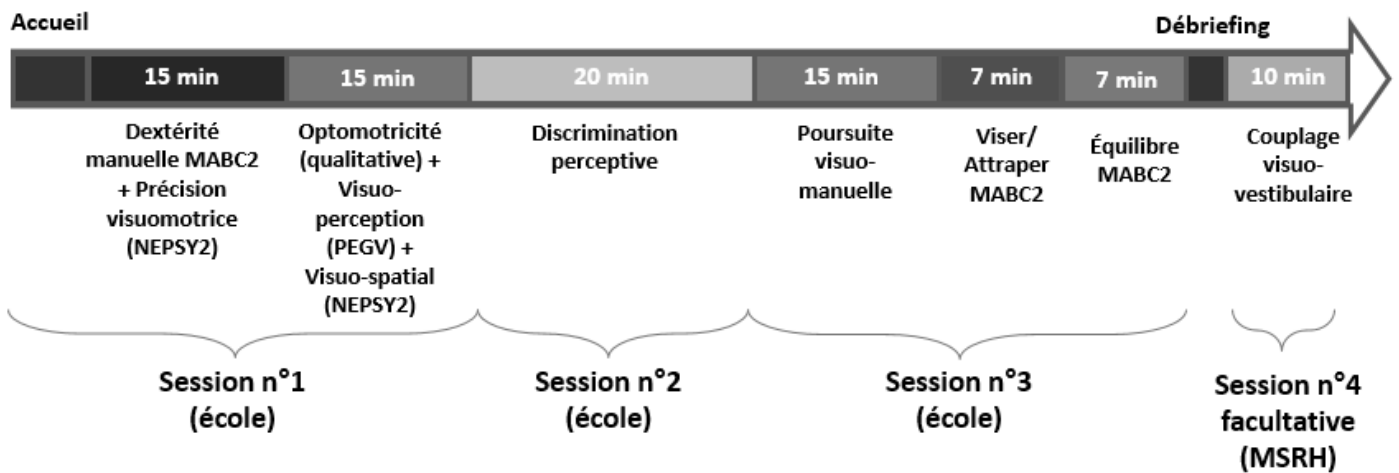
Accueil

Débriefing

15 min

15 min

20 min

15 min

7 min

7 min

10 min

Dextérité manuelle MABC2 + Précision visuomotrice (NEPSY2)

Optomotricité (qualitative) + Visuo-perception (PEGV) + Visuo-spatial (NEPSY2)

Discrimination perceptive

Poursuite visuo-manuelle

Viser/ Attraper MABC2

Équilibre MABC2

Couplage visuo-vestibulaire

Session n°1 (école)

Session n°2 (école)

Session n°3 (école)

Session n°4 facultative (MSRH)